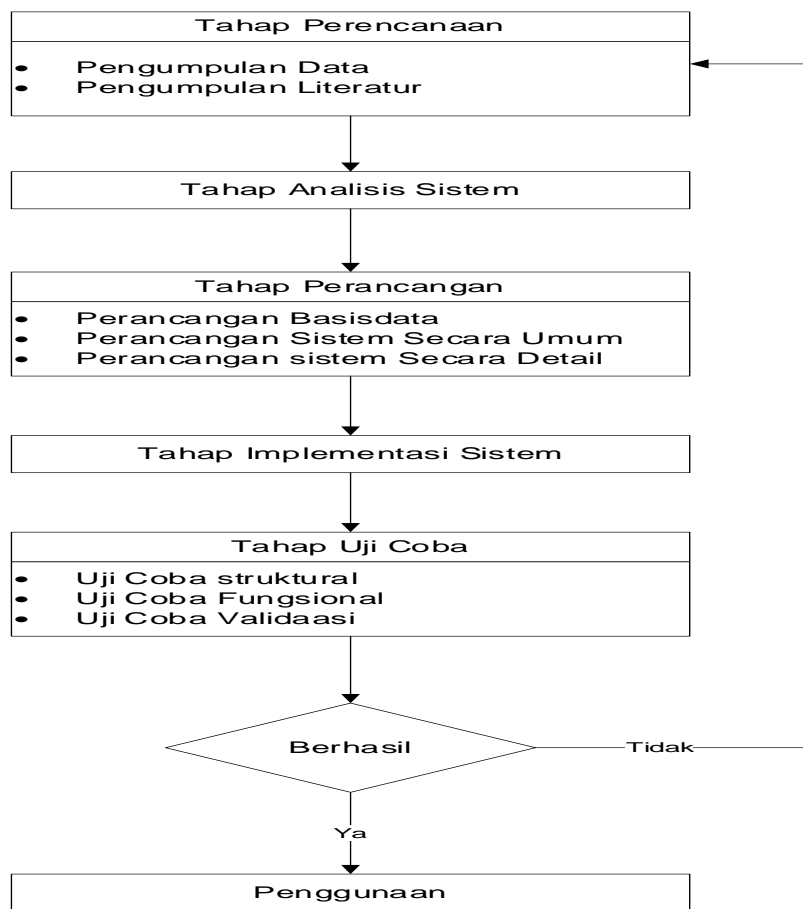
Tahap Perencanaan

- Pengumpulan Data
- Pengumpulan Literatur

Tahap Analisis Sistem

Tahap Perancangan

- Perancangan Basisdata
- Perancangan Sistem Secara Umum
- Perancangan sistem Secara Detail

Tahap Implementasi Sistem

Tahap Uji Coba

- Uji Coba struktural
- Uji Coba Fungsional
- Uji Coba Validaasi

Berhasil

Tidak

Ya

Penggunaan